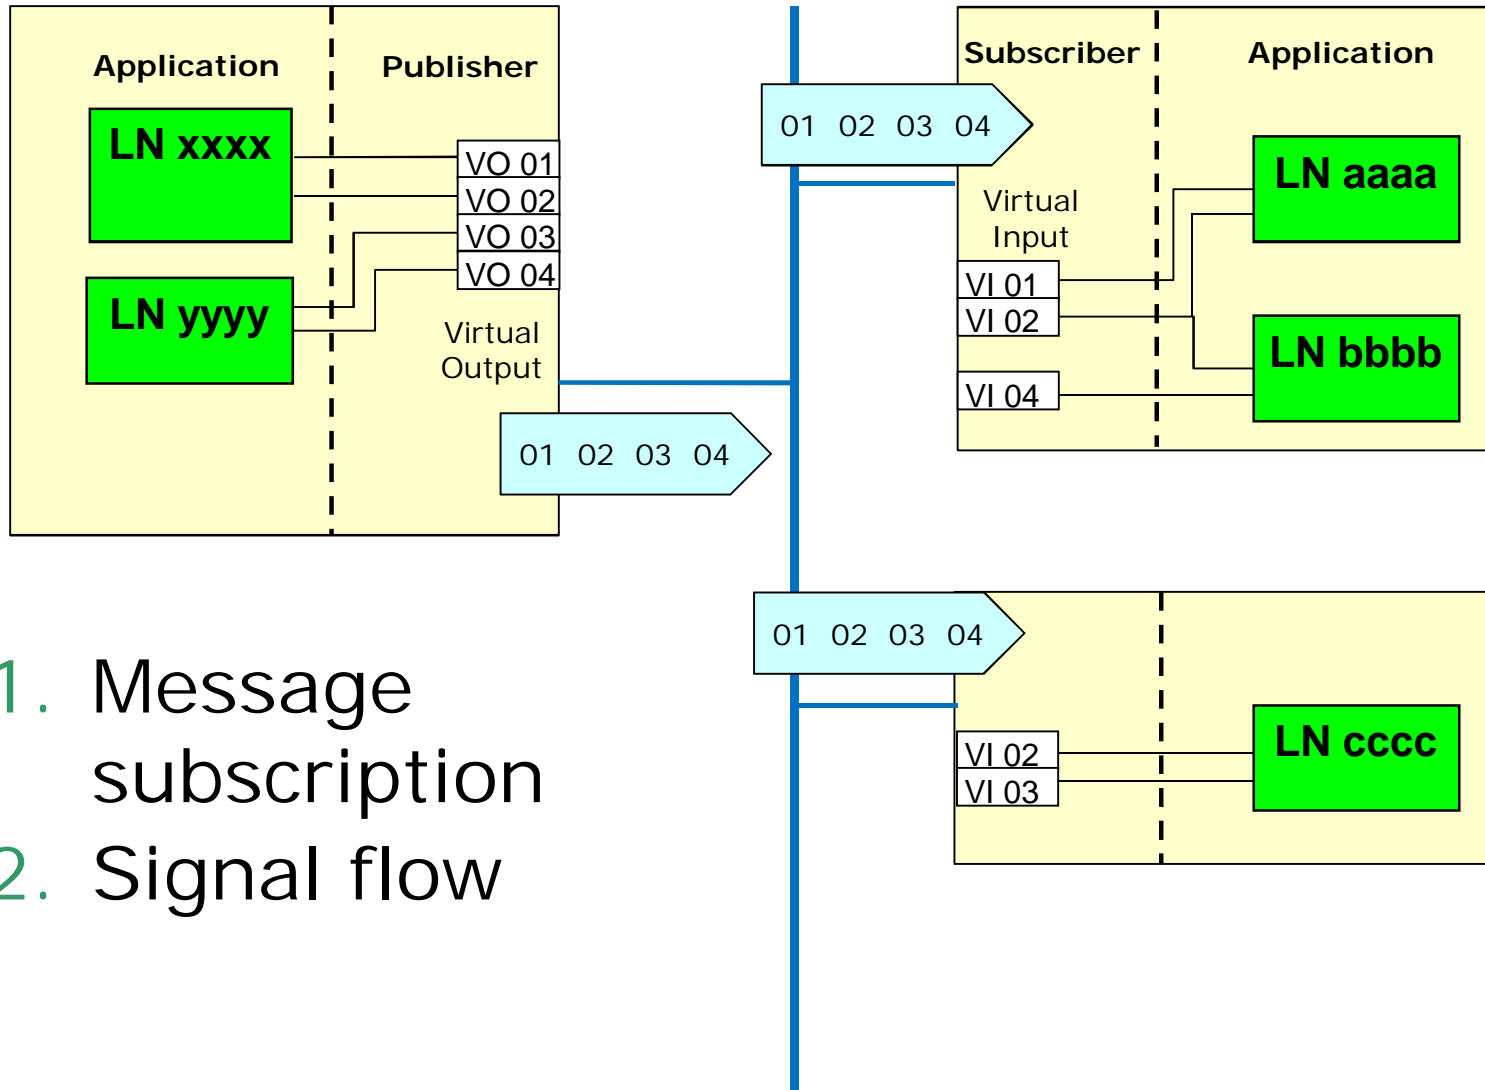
Application

Publisher

LN xxxx

LN yyyy

VO 01
VO 02
VO 03
VO 04

Virtual Output

01 02 03 04

01 02 03 04

Subscriber

Application

Virtual Input

LN aaaa

VI 01
VI 02

LN bbbb

VI 04

01 02 03 04

VI 02
VI 03

LN cccc

1. Message subscription
2. Signal flow